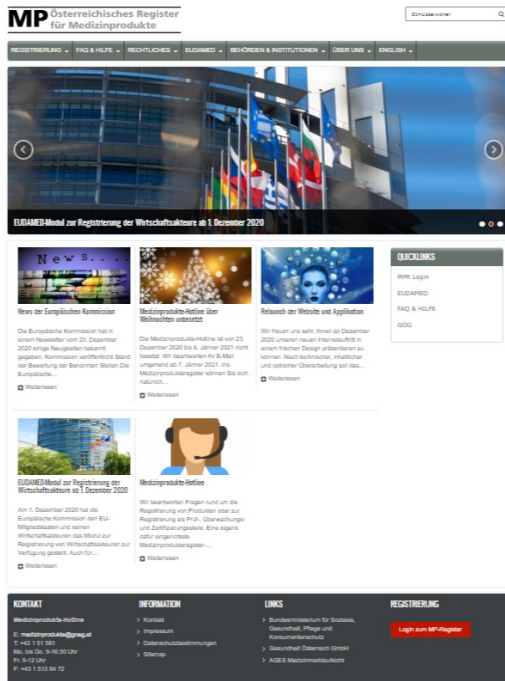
MP Österreichisches Register für Medizinprodukte

Schlüsselwörter

REGISTRIERUNG ▾ FAQ & HILFE ▾ RECHTLICHES ▾ EUDAMED ▾ BEHÖRDEN & INSTITUTIONEN ▾ ÜBER UNS ▾ ENGLISH ▾

EUDAMED-Modul zur Registrierung der Wirtschaftsakteure ab 1. Dezember 2020

News der Europäischen Kommission

Die Europäische Kommission hat in einem Newsletter vom 23. Dezember 2020 einige Neuigkeiten bekannt gegeben. Kommission veröffentlicht Stand der Bewertung der Benannten Stellen Die Europäische...

Weiterlesen

Medizinprodukte-Hotline über Weihnachten unbesetzt

Die Medizinprodukte-Hotline ist von 23. Dezember 2020 bis 6. Jänner 2021 nicht besetzt. Wir beantworten Ihr E-Mail umgehend ab 7. Jänner 2021. Ins Medizinprodukteregister können Sie sich natürlich...

Weiterlesen

Relaunch der Website und Applikation

Wir freuen uns sehr, Ihnen ab Dezember 2020 unseren neuen Internetauftritt in einem frischen Design präsentieren zu können. Nach technischer, inhaltlicher und optischer Überarbeitung soll das...

Weiterlesen

QUICKLINKS

MPR Login

EUDAMED

FAQ & HILFE

GÖG

EUDAMED-Modul zur Registrierung der Wirtschaftsakteure ab 1. Dezember 2020

Am 1. Dezember 2020 hat die Europäische Kommission den EU-Mitgliedstaaten und seinen Wirtschaftsakteuren das Modul zur Registrierung von Wirtschaftsakteuren zur Verfügung gestellt. Auch für...

Weiterlesen

Medizinprodukte-Hotline

Wir beantworten Fragen rund um die Registrierung von Produkten oder zur Registrierung als Prüf-, Überwachungs- und Zertifizierungsstelle. Eine eigens dafür eingerichtete Medizinprodukteregister-...

Weiterlesen

KONTAKT

Medizinprodukte-Hotline

E: medizinprodukte@goeg.at
T: +43 1 51 561
Mo. bis Do. 9-16.30 Uhr
Fr. 9-12 Uhr
F: +43 1 513 84 72

INFORMATION

Kontakt
Impressum
Datenschutzbestimmungen
Sitemap

LINKS

Bundesministerium für Soziales, Gesundheit, Pflege und Konsumentenschutz
Gesundheit Österreich GmbH
AGES Medizinmarktaufsicht

REGISTRIERUNG

Login zum MP-Register